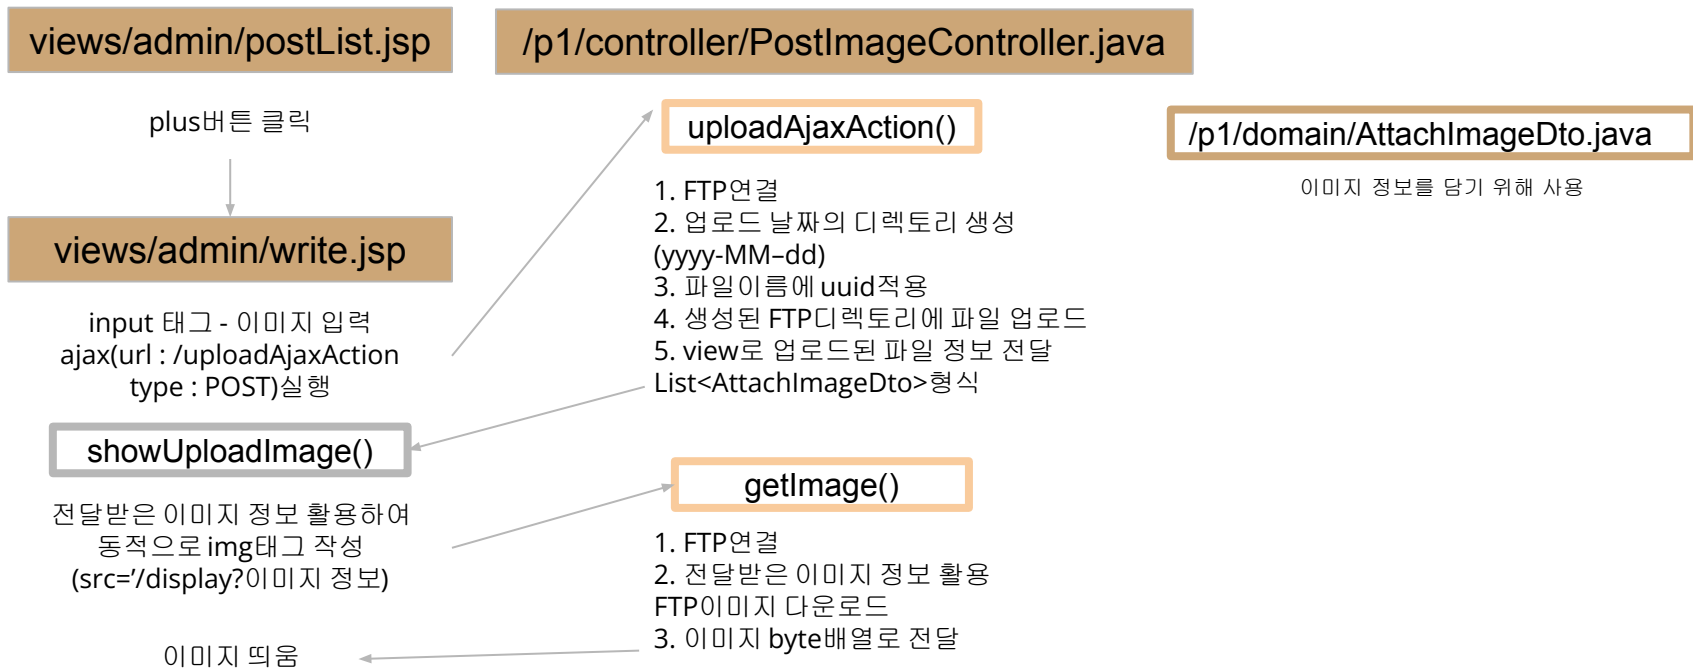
views/admin/postList.jsp

plus버튼 클릭

views/admin/write.jsp

input 태그 - 이미지 입력
ajax(url : /uploadAjaxAction
type : POST)실행

showUploadImage()

전달받은 이미지 정보 활용하여
동적으로 img태그 작성
(src='/display?이미지 정보)

이미지 띄움

/p1/controller/PostImageController.java

uploadAjaxAction()

1. FTP연결
2. 업로드 날짜의 디렉토리 생성
(yyyy-MM-dd)
3. 파일이름에 uuid적용
4. 생성된 FTP디렉토리에 파일 업로드
5. view로 업로드된 파일 정보 전달
List<AttachImageDto>형식

getImage()

1. FTP연결
2. 전달받은 이미지 정보 활용
FTP이미지 다운로드
3. 이미지 byte배열로 전달

/p1/domain/AttachImageDto.java

이미지 정보를 담기 위해 사용